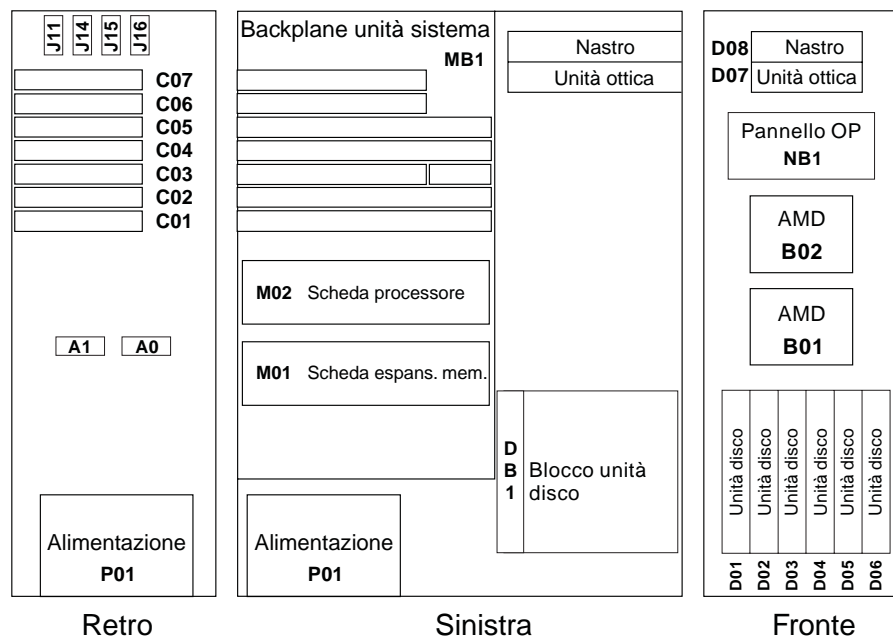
J11 J14 J15 J16

C07
C06
C05
C04
C03
C02
C01

A1 A0

Alimentazione
P01

Retro

Backplane unità sistema
MB1

M02 Scheda processore

M01 Scheda espans. mem.

Alimentazione
P01

Nastro
Unità ottica

D
B
1
Blocco unità disco

Sinistra

D08 Nastro
D07 Unità ottica

Pannello OP
NB1

AMD
B02

AMD
B01

Unità disco
Unità disco
Unità disco
Unità disco
Unità disco
Unità disco

D01 D02 D03 D04 D05 D06

Fronte